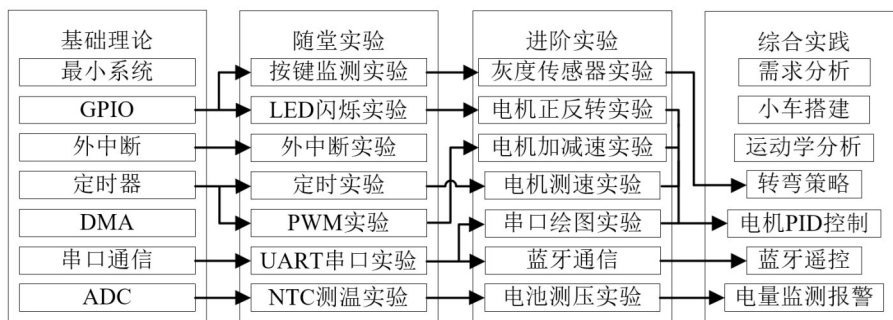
基础理论
最小系统
GPIO
外中断
定时器
DMA
串口通信
ADC

随堂实验
按键监测实验
LED闪烁实验
外中断实验
定时实验
PWM实验
UART串口实验
NTC测温实验

进阶实验
灰度传感器实验
电机正反转实验
电机加减速实验
电机测速实验
串口绘图实验
蓝牙通信
电池测压实验

综合实践
需求分析
小车搭建
运动学分析
转弯策略
电机PID控制
蓝牙遥控
电量监测报警